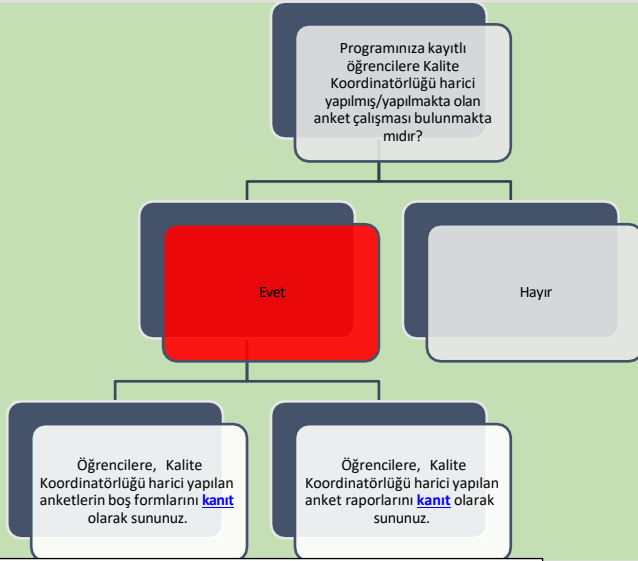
Programınıza kayıtlı öğrencilere Kalite Koordinatörlüğü harici yapılmış/yapılmakta olan anket çalışması bulunmakta mıdır?

Evet

Hayır

Öğrencilere, Kalite Koordinatörlüğü harici yapılan anketlerin boş formlarını kanıt olarak sununuz.

Öğrencilere, Kalite Koordinatörlüğü harici yapılan anket raporlarını kanıt olarak sununuz.